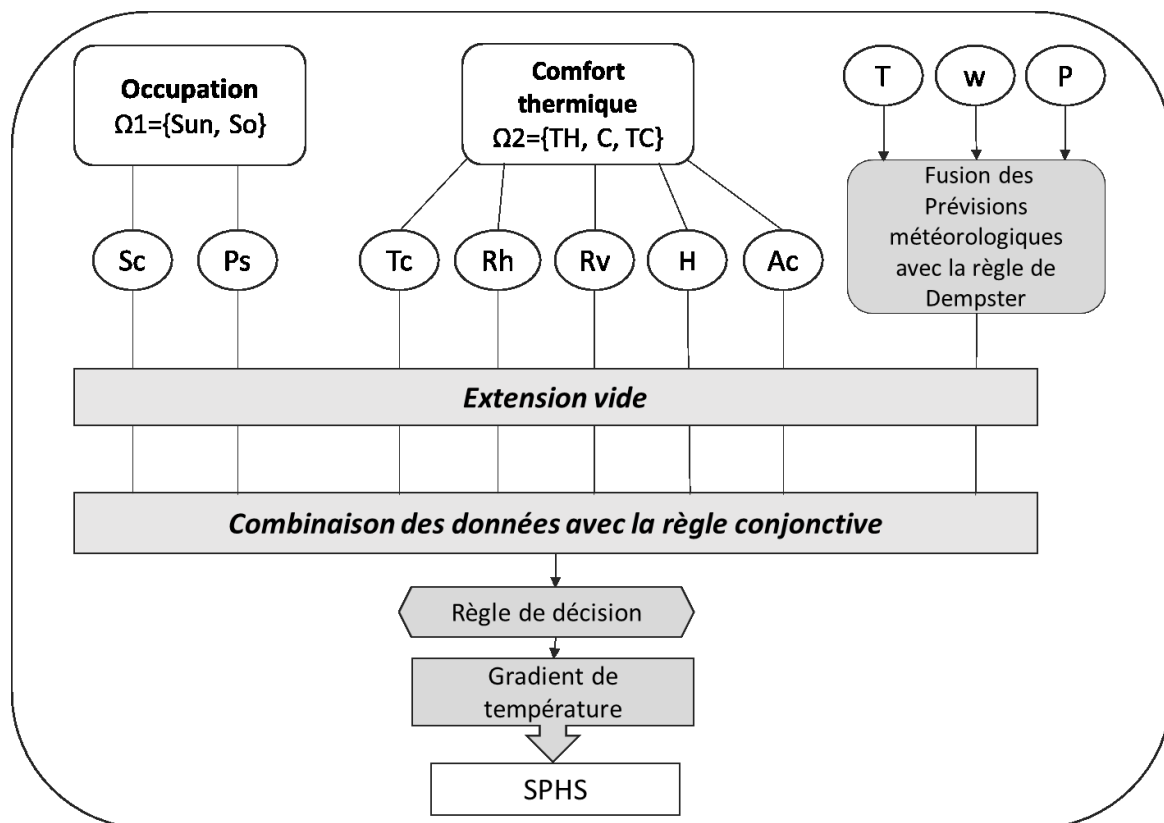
**Occupation**
Ω1={Sun, So}

**Comfort thermique**
Ω2={TH, C, TC}

T

w

P

Fusion des Prévisions météorologiques avec la règle de Dempster

Sc

Ps

Tc

Rh

Rv

H

Ac

*Extension vide*

*Combinaison des données avec la règle conjonctive*

Règle de décision

Gradient de température

SPHS